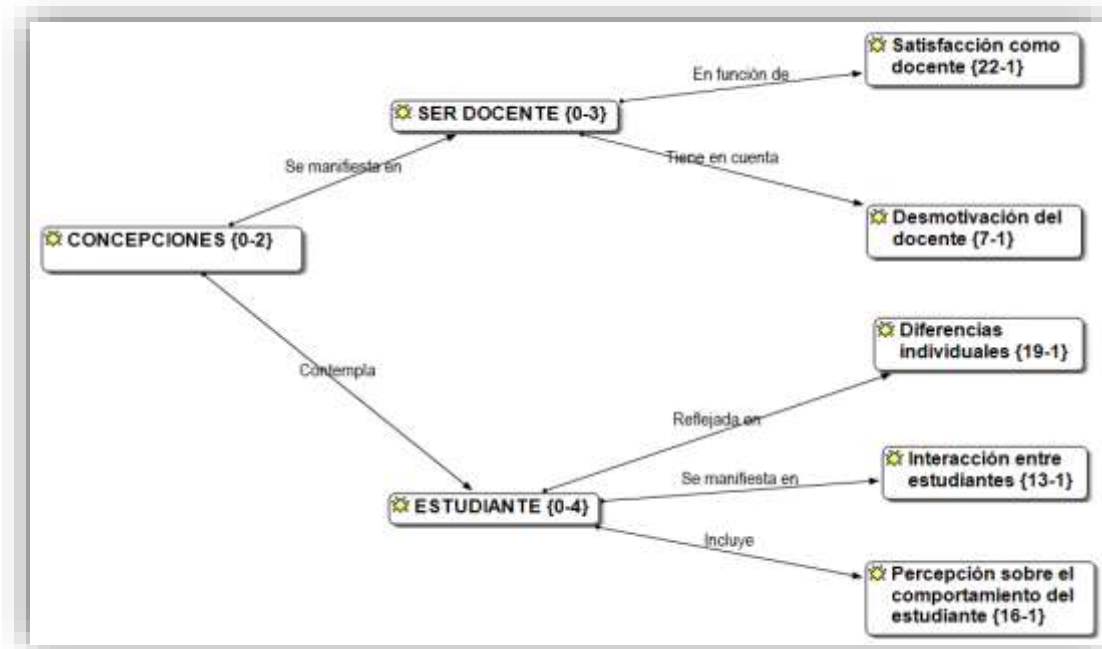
Satisfacción como docente {22-1}

En función de

SER DOCENTE {0-3}

Se manifiesta en

Tiene en cuenta

Desmotivación del docente {7-1}

CONCEPCIONES {0-2}

Diferencias individuales {19-1}

Contempla

Reflejada en

Interacción entre estudiantes {13-1}

Se manifiesta en

ESTUDIANTE {0-4}

Incluye

Percepción sobre el comportamiento del estudiante {16-1}